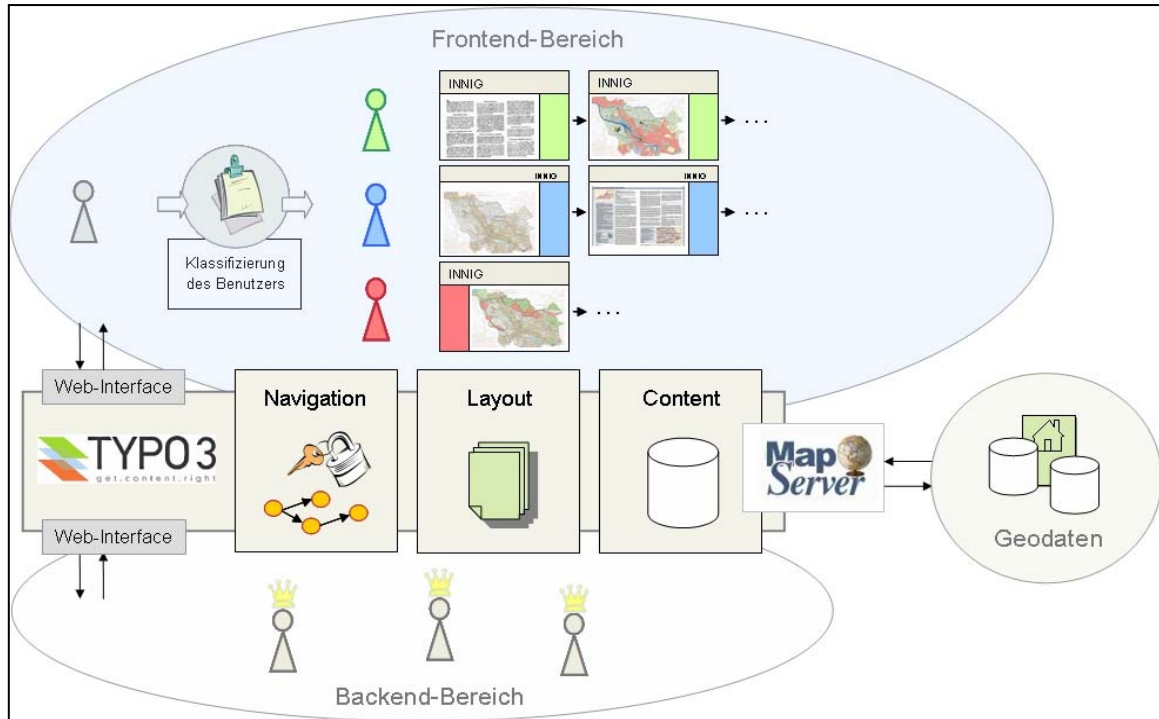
Frontend-Bereich

Klassifizierung des Benutzers

INNIG

INNIG

...

INNIG

INNIG

...

INNIG

...

Web-Interface

TYPO3
get.content.right

Web-Interface

Navigation

Layout

Content

Map Server

Geodaten

Backend-Bereich